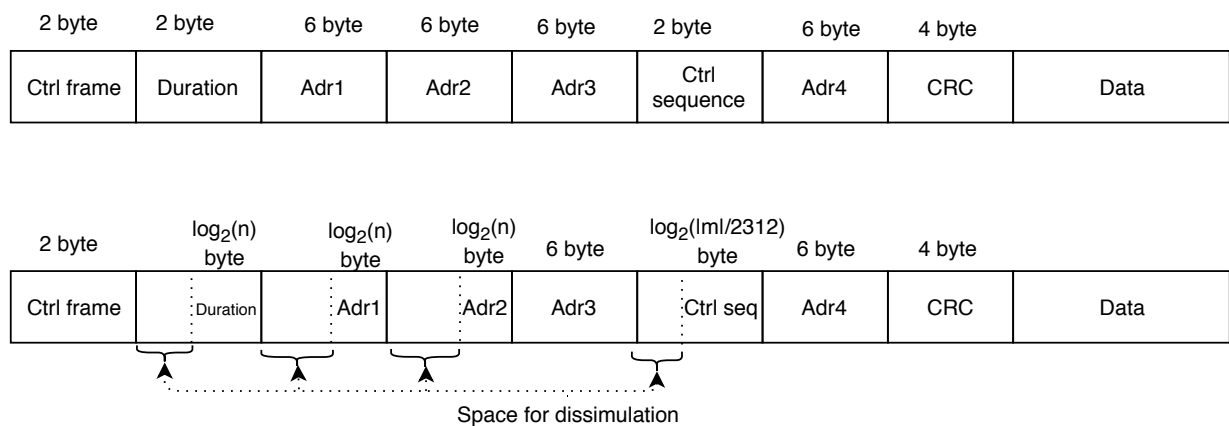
| 2 byte | 2 byte | 6 byte | 6 byte | 6 byte | 2 byte | 6 byte | 4 byte | |
|---|---|---|---|---|---|---|---|---|
| Ctrl frame | Duration | Adr1 | Adr2 | Adr3 | Ctrl sequence | Adr4 | CRC | Data |

| 2 byte | $\log_2(n)$ byte | $\log_2(n)$ byte | $\log_2(n)$ byte | 6 byte | $\log_2(|m|/2312)$ byte | 6 byte | 4 byte | |
|---|---|---|---|---|---|---|---|---|
| Ctrl frame | Duration | Adr1 | Adr2 | Adr3 | Ctrl seq | Adr4 | CRC | Data |

Space for dissimulation